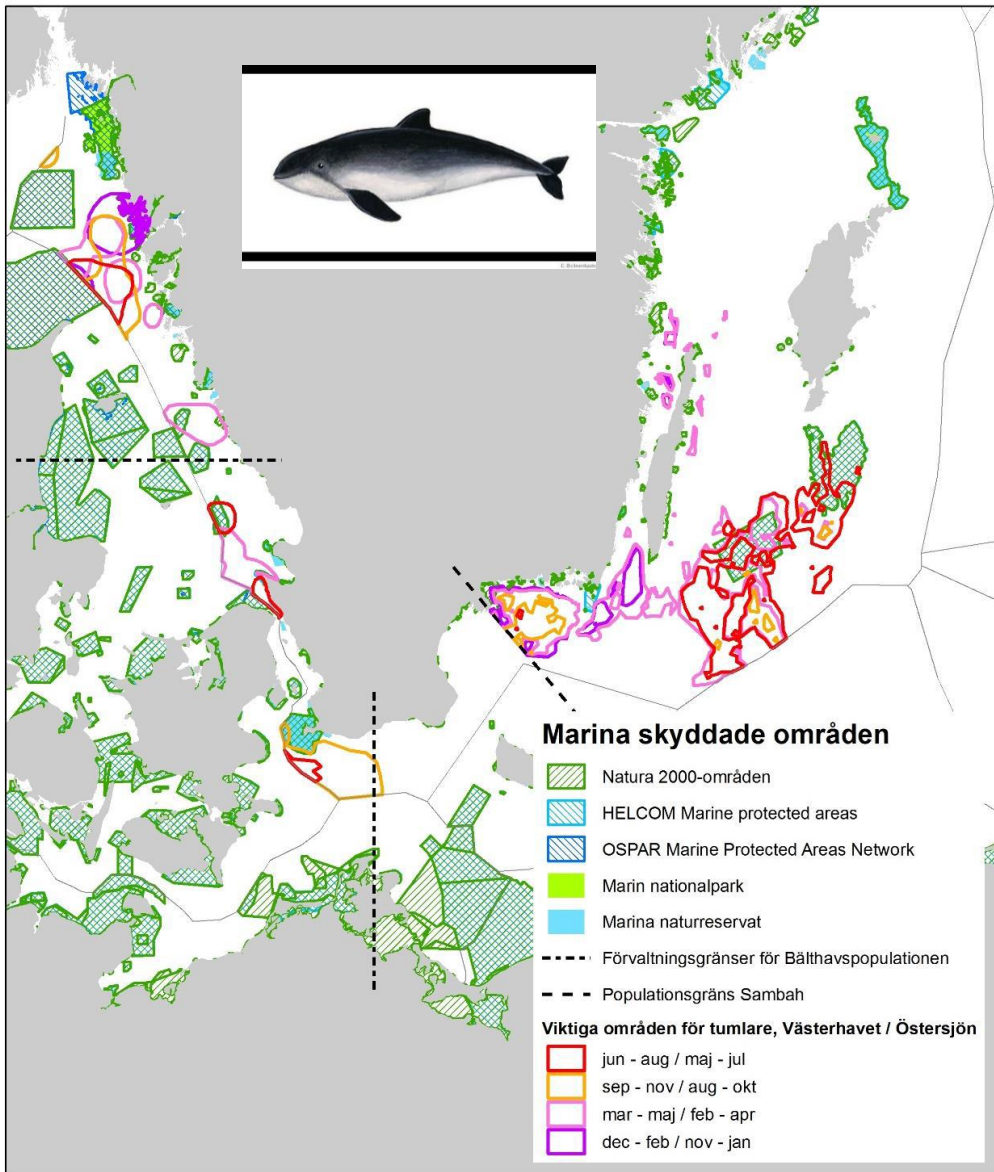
Marina skyddade områden

Natura 2000-områden

HELCOM Marine protected areas

OSPAR Marine Protected Areas Network

Marin nationalpark

Marina naturreservat

Förvaltningsgränser för Bälthavspopulationen

Populationsgräns Sambah

Viktiga områden för tumlare, Västerhavet / Östersjön

jun - aug / maj - jul

sep - nov / aug - okt

mar - maj / feb - apr

dec - feb / nov - jan